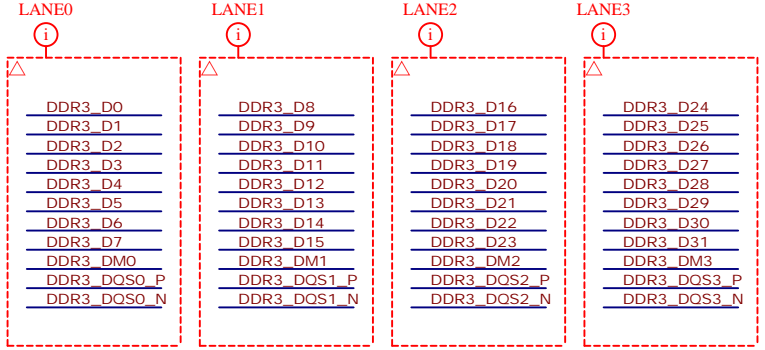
LANE0
i
DDR3_D0
DDR3_D1
DDR3_D2
DDR3_D3
DDR3_D4
DDR3_D5
DDR3_D6
DDR3_D7
DDR3_DM0
DDR3_DQS0_P
DDR3_DQS0_N

LANE1
i
DDR3_D8
DDR3_D9
DDR3_D10
DDR3_D11
DDR3_D12
DDR3_D13
DDR3_D14
DDR3_D15
DDR3_DM1
DDR3_DQS1_P
DDR3_DQS1_N

LANE2
i
DDR3_D16
DDR3_D17
DDR3_D18
DDR3_D19
DDR3_D20
DDR3_D21
DDR3_D22
DDR3_D23
DDR3_DM2
DDR3_DQS2_P
DDR3_DQS2_N

LANE3
i
DDR3_D24
DDR3_D25
DDR3_D26
DDR3_D27
DDR3_D28
DDR3_D29
DDR3_D30
DDR3_D31
DDR3_DM3
DDR3_DQS3_P
DDR3_DQS3_N